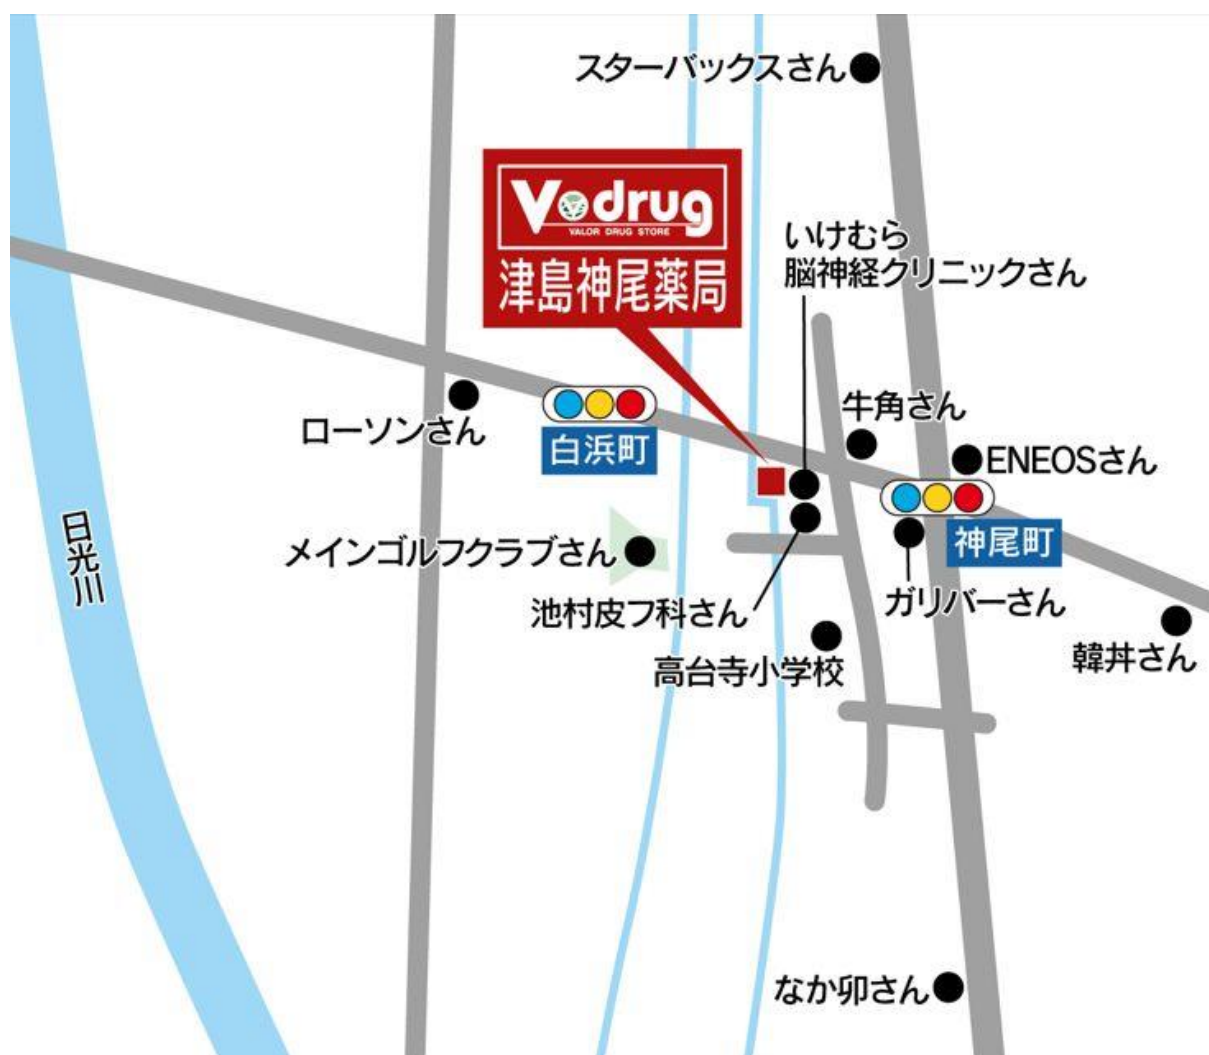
スターバックスさん

Vdrug
VALOR DRUG STORE
津島神尾薬局

いけむら
脳神経クリニックさん

ローソンさん

白浜町

牛角さん

ENEOSさん

神尾町

日光川

メインゴルフクラブさん

池村皮フ科さん

ガリバーさん

韓丼さん

高台寺小学校

なか卯さん